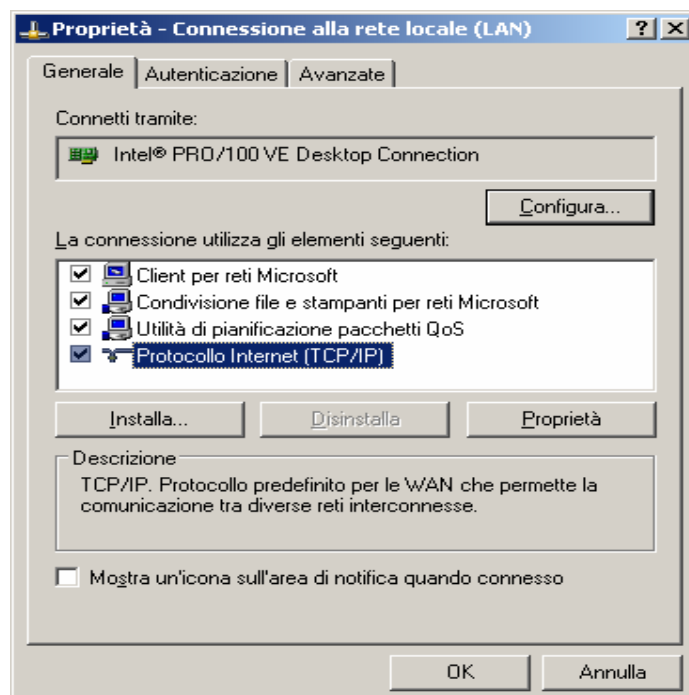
Proprietà - Connessione alla rete locale (LAN)

?
X

Generale | Autenticazione | Avanzate

Connetti tramite:

Intel® PRO/100 VE Desktop Connection

Configura...

La connessione utilizza gli elementi seguenti:

Client per reti Microsoft
Condivisione file e stampanti per reti Microsoft
Utilità di pianificazione pacchetti QoS
Protocollo Internet (TCP/IP)

Installa...
Disinstalla
Proprietà

Descrizione
TCP/IP. Protocollo predefinito per le WAN che permette la comunicazione tra diverse reti interconnesse.

Mostra un'icona sull'area di notifica quando connesso

OK
Annulla